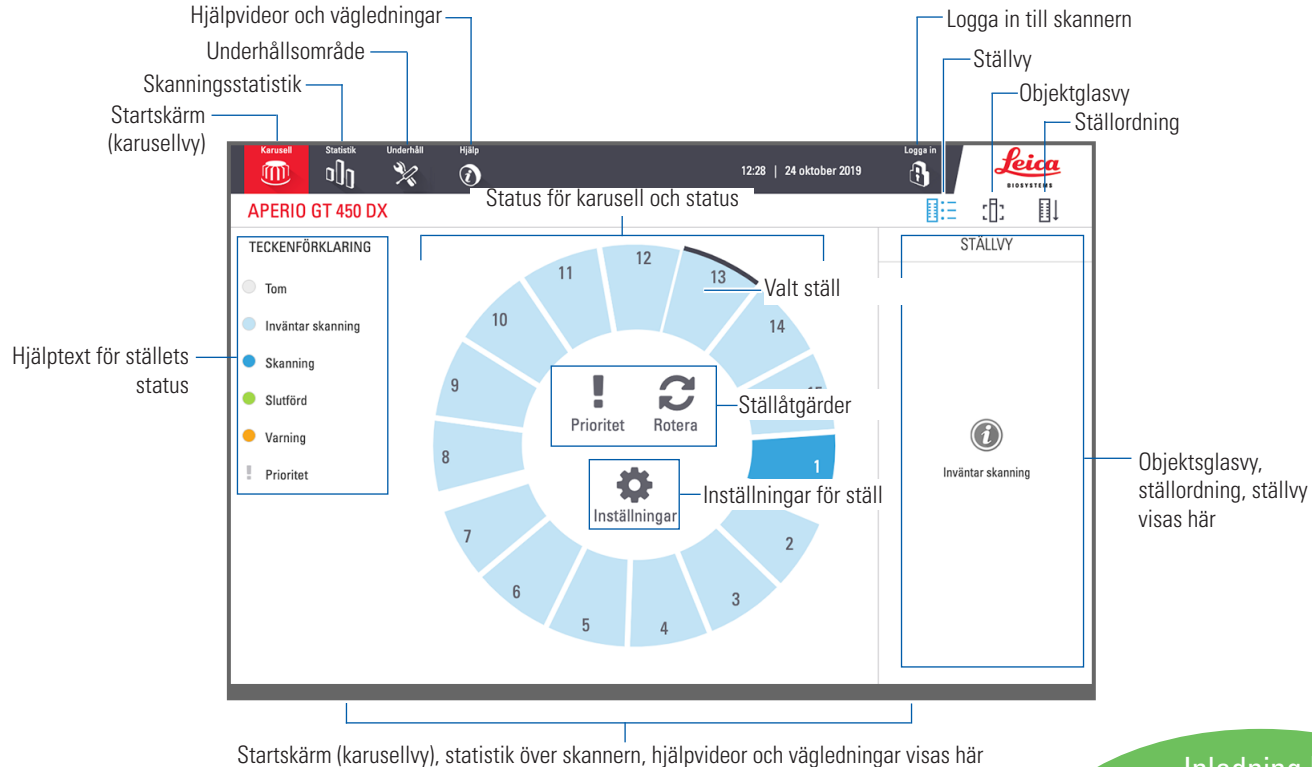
Hjälpvideor och vägledningar
Underhållsområde
Skanningsstatistik
Startskärm (karusellvy)
Logga in till skannern
Ställvy
Objektglasvy
Ställordning

Karusell
Statistik
Underhåll
Hjälp
12:28 | 24 oktober 2019
Logga in
Leica BIOSYSTEMS
APERIO GT 450 DX
Status för karusell och status

TECKENFÖRKLARING
Tom
Inväntar skanning
Skanning
Slutförd
Varning
Prioritet

Hjälptext för ställets status

12
11
13
Valt ställ
10
14
9
Prioritet
Rotera
Ställåtgärder
8
1
Inställningar
Inställningar för ställ
7
2
6
3
5
4

STÄLLVY
Inväntar skanning

Objektsglasvy, ställordning, ställvy visas här

Startskärm (karusellvy), statistik över skannern, hjälpvideor och vägledningar visas här

Inledning